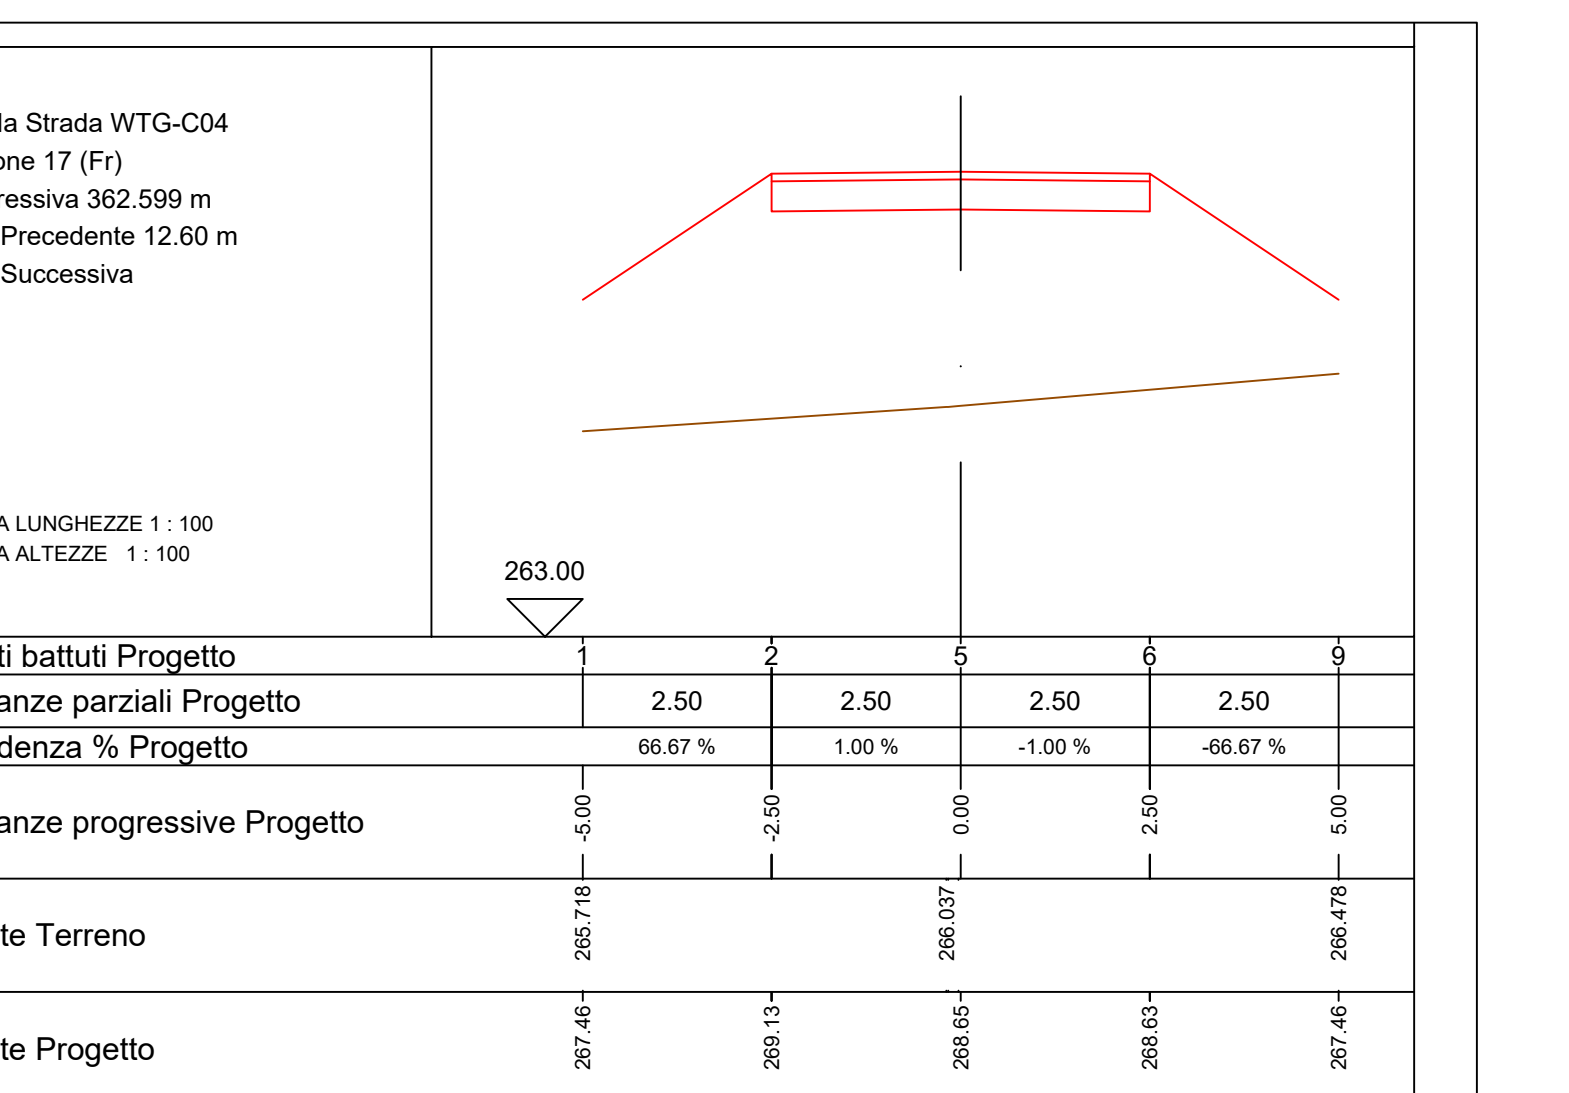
la Strada WTG-C04
one 17 (Fr)
ressiva 362.599 m
Precedente 12.60 m
Successiva

A LUNGHEZZE 1 : 100
A ALTEZZE 1 : 100

263.00

| ti battuti Progetto | 1 | 2 | 5 | 6 | 9 |
|---|---|---|---|---|---|
| anze parziali Progetto | 2.50 | 2.50 | 2.50 | 2.50 | |
| denza % Progetto | 66.67 % | 1.00 % | -1.00 % | -66.67 % | |
| anze progressive Progetto | -5.00 | -2.50 | 0.00 | 2.50 | 5.00 |
| te Terreno | 265.718 | | 266.037 | | 266.478 |
| te Progetto | 267.46 | 269.13 | 268.65 | 268.63 | 267.46 |